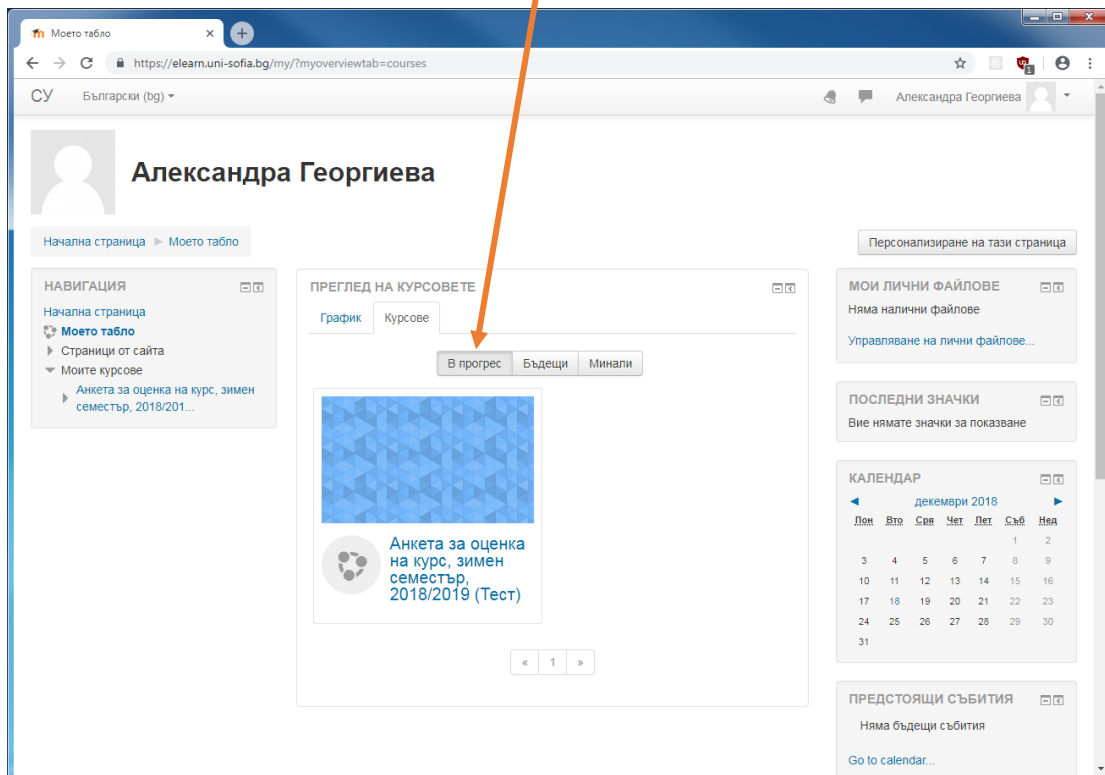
Моето табло

https://elearn.uni-sofia.bg/my/?myoverviewtab=courses

СУ Български (bg)

Александра Георгиева

Александра Георгиева

Начална страница ► Моето табло

Персонализиране на тази страница

НАВИГАЦИЯ

Начална страница
Моето табло
Страници от сайта
Моите курсове
Анкета за оценка на курс, зимен семестър, 2018/201...

ПРЕГЛЕД НА КУРСОВЕТЕ

График Курсове

В прогрес Бъдещи Минали

Анкета за оценка на курс, зимен семестър, 2018/2019 (Тест)

« 1 »

МОИ ЛИЧНИ ФАЙЛОВЕ

Няма налични файлове

Управляване на лични файлове...

ПОСЛЕДНИ ЗНАЧКИ

Вие нямате значки за показване

КАЛЕНДАР

◄ декември 2018 ►

| Пон | Вто | Сря | Чет | Пет | Съб | Нед |
|---|---|---|---|---|---|---|
| | | | | | 1 | 2 |
| 3 | 4 | 5 | 6 | 7 | 8 | 9 |
| 10 | 11 | 12 | 13 | 14 | 15 | 16 |
| 17 | 18 | 19 | 20 | 21 | 22 | 23 |
| 24 | 25 | 26 | 27 | 28 | 29 | 30 |
| 31 | | | | | | |

ПРЕДСТОЯЩИ СЪБИТИЯ

Няма бъдещи събития

Go to calendar...